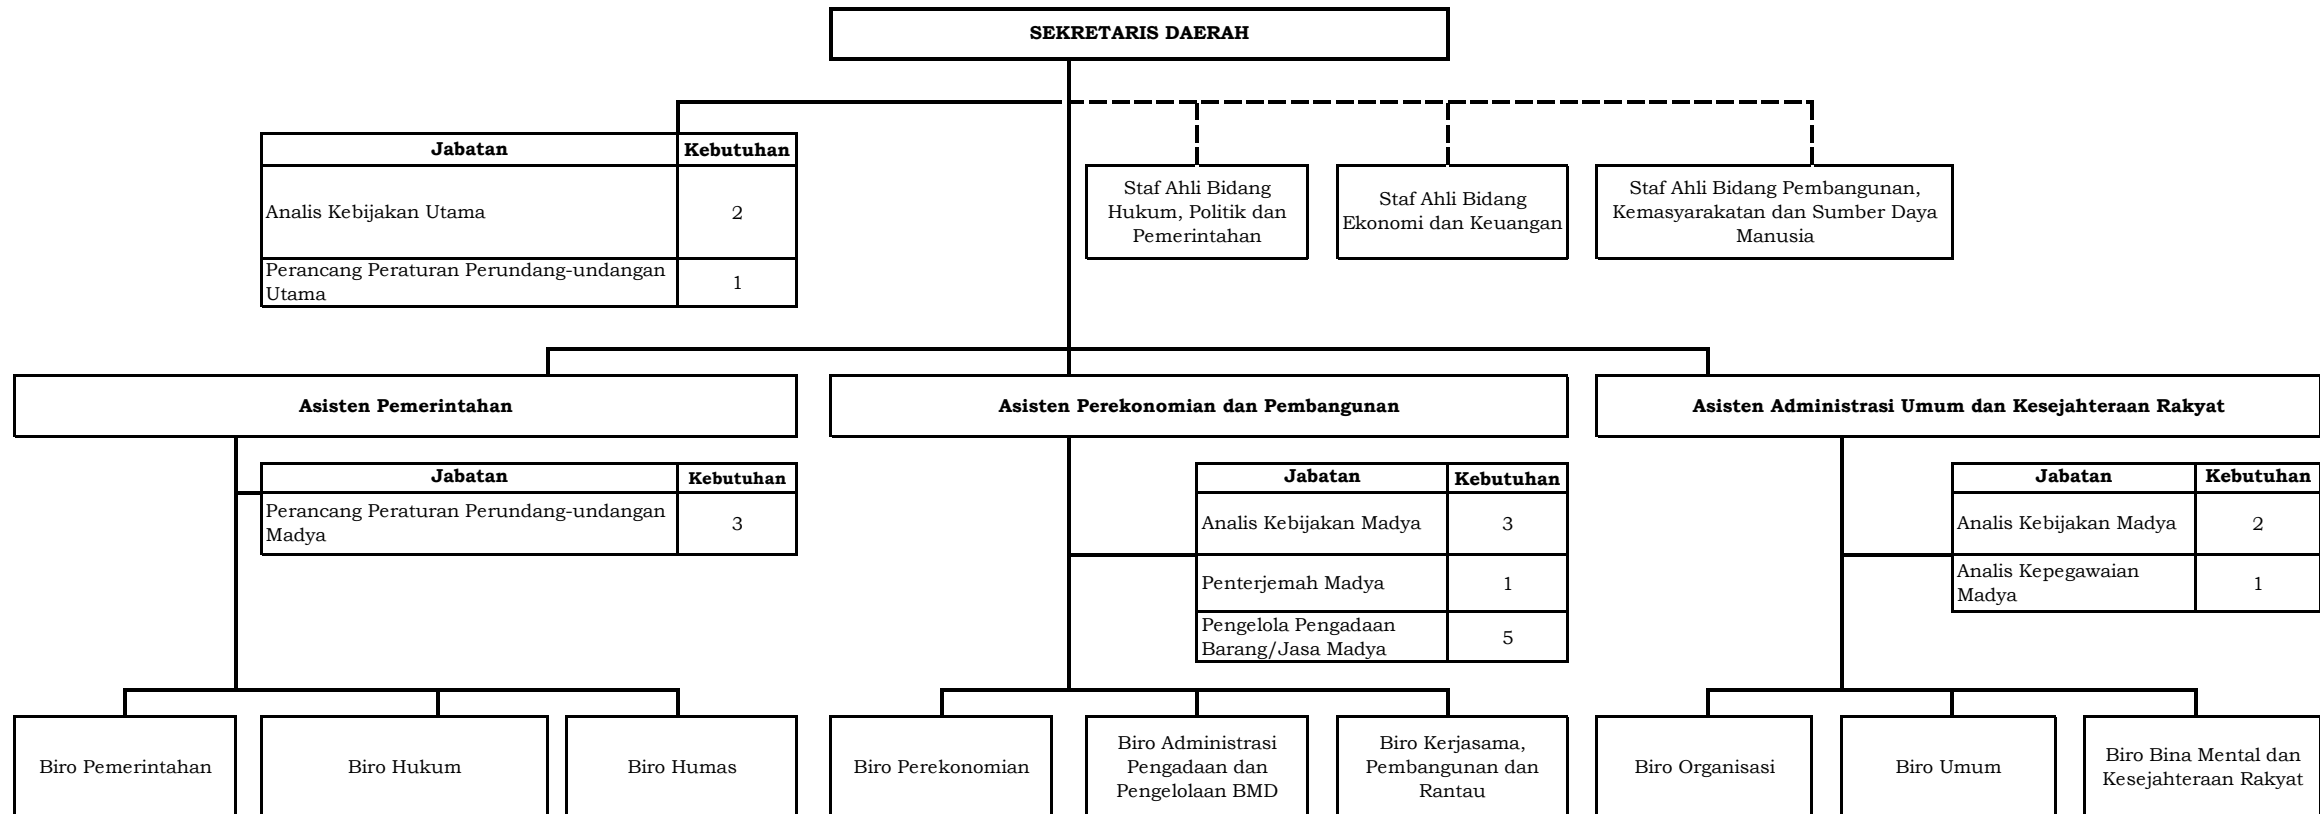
SEKRETARIS DAERAH

| Jabatan | Kebutuhan |
|---|---|
| Analis Kebijakan Utama | 2 |
| Perancang Peraturan Perundang-undangan Utama | 1 |

Staf Ahli Bidang Hukum, Politik dan Pemerintahan

Staf Ahli Bidang Ekonomi dan Keuangan

Staf Ahli Bidang Pembangunan, Kemasyarakatan dan Sumber Daya Manusia

Asisten Pemerintahan

| Jabatan | Kebutuhan |
|---|---|
| Perancang Peraturan Perundang-undangan Madya | 3 |

Biro Pemerintahan

Biro Hukum

Biro Humas

Asisten Perekonomian dan Pembangunan

| Jabatan | Kebutuhan |
|---|---|
| Analis Kebijakan Madya | 3 |
| Penterjemah Madya | 1 |
| Pengelola Pengadaan Barang/Jasa Madya | 5 |

Biro Perekonomian

Biro Administrasi Pengadaan dan Pengelolaan BMD

Biro Kerjasama, Pembangunan dan Rantau

Asisten Administrasi Umum dan Kesejahteraan Rakyat

| Jabatan | Kebutuhan |
|---|---|
| Analis Kebijakan Madya | 2 |
| Analis Kepegawaian Madya | 1 |

Biro Organisasi

Biro Umum

Biro Bina Mental dan Kesejahteraan Rakyat